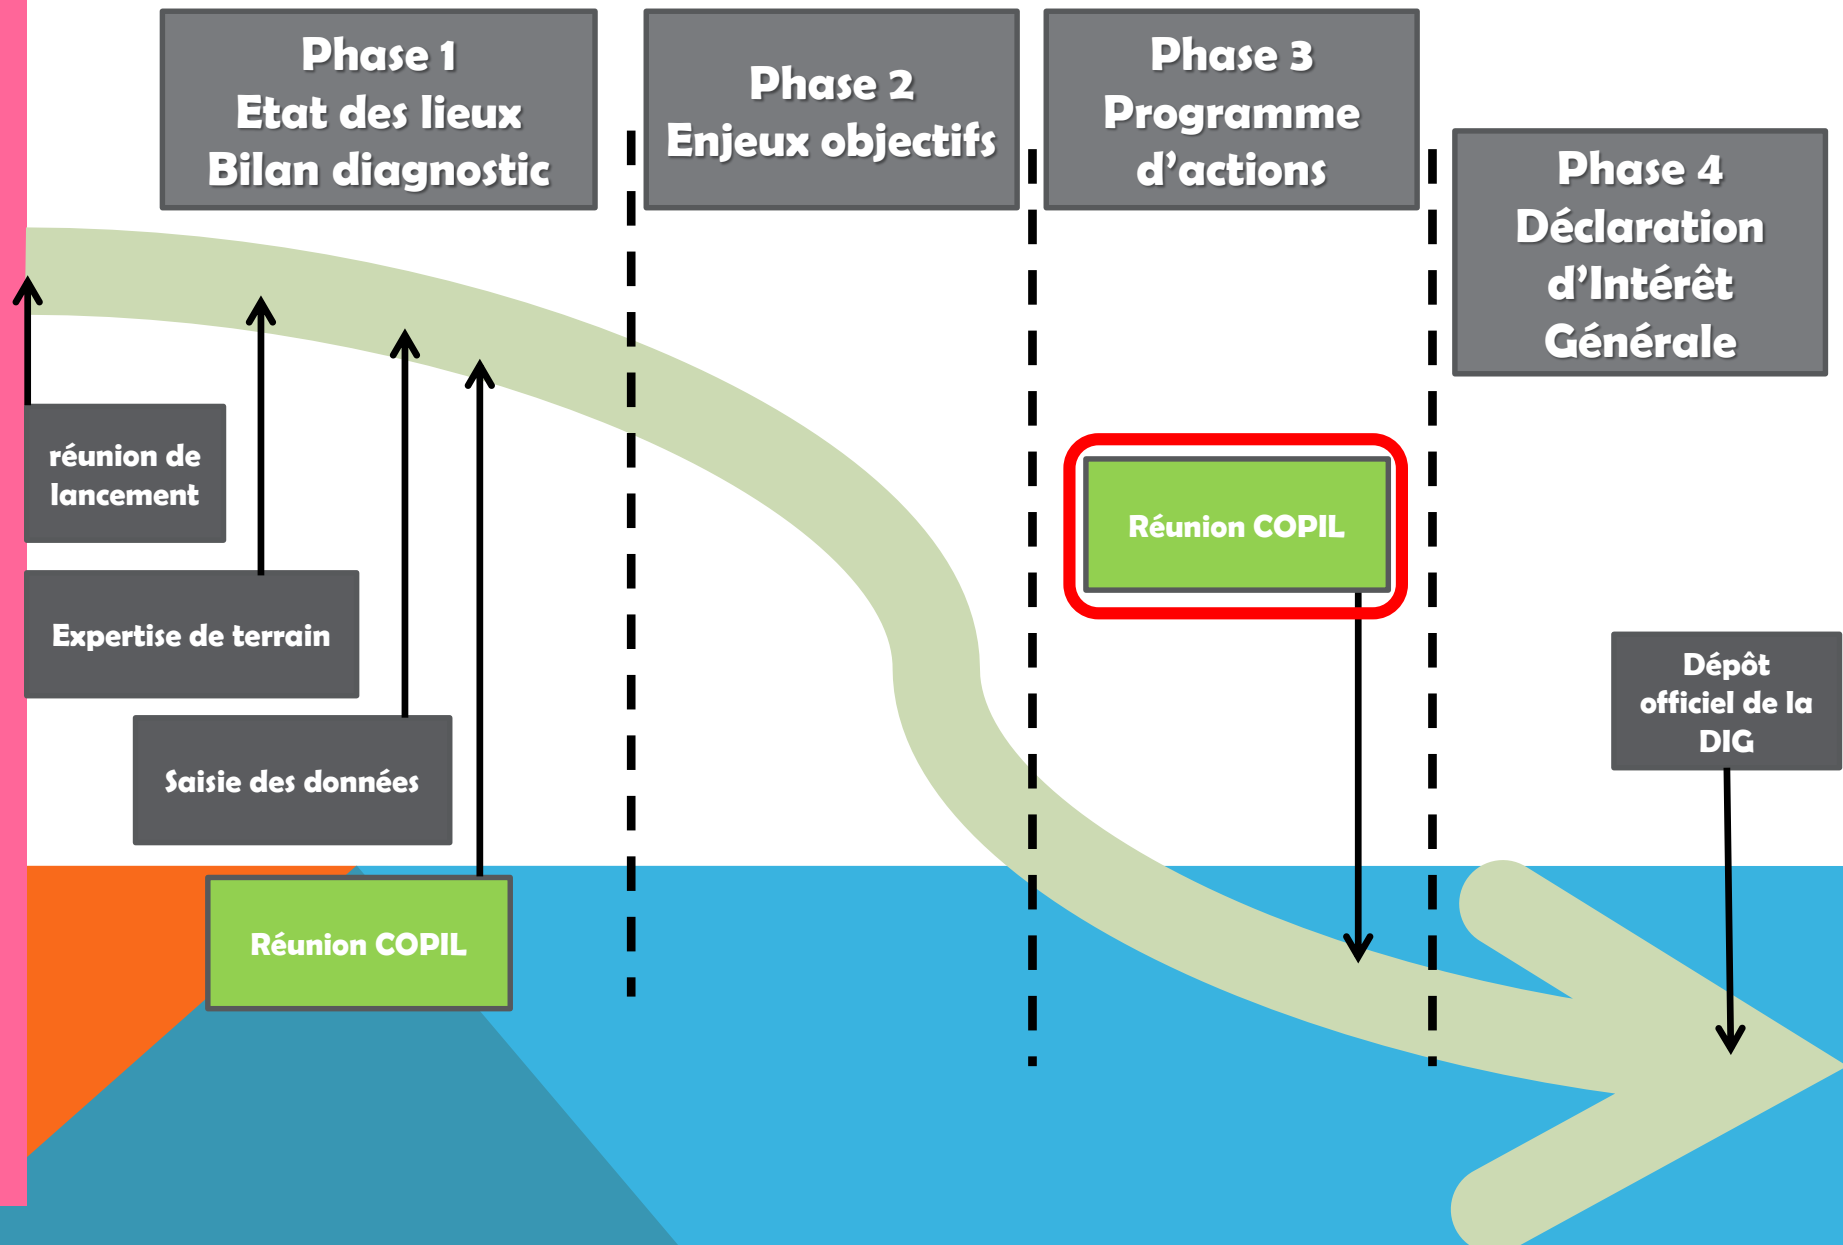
Phase 1
Etat des lieux
Bilan diagnostic

Phase 2
Enjeux objectifs

Phase 3
Programme d'actions

Phase 4
Déclaration d'Intérêt Générale

réunion de lancement

Expertise de terrain

Saisie des données

Réunion COPIL

Réunion COPIL

Dépôt officiel de la DIG